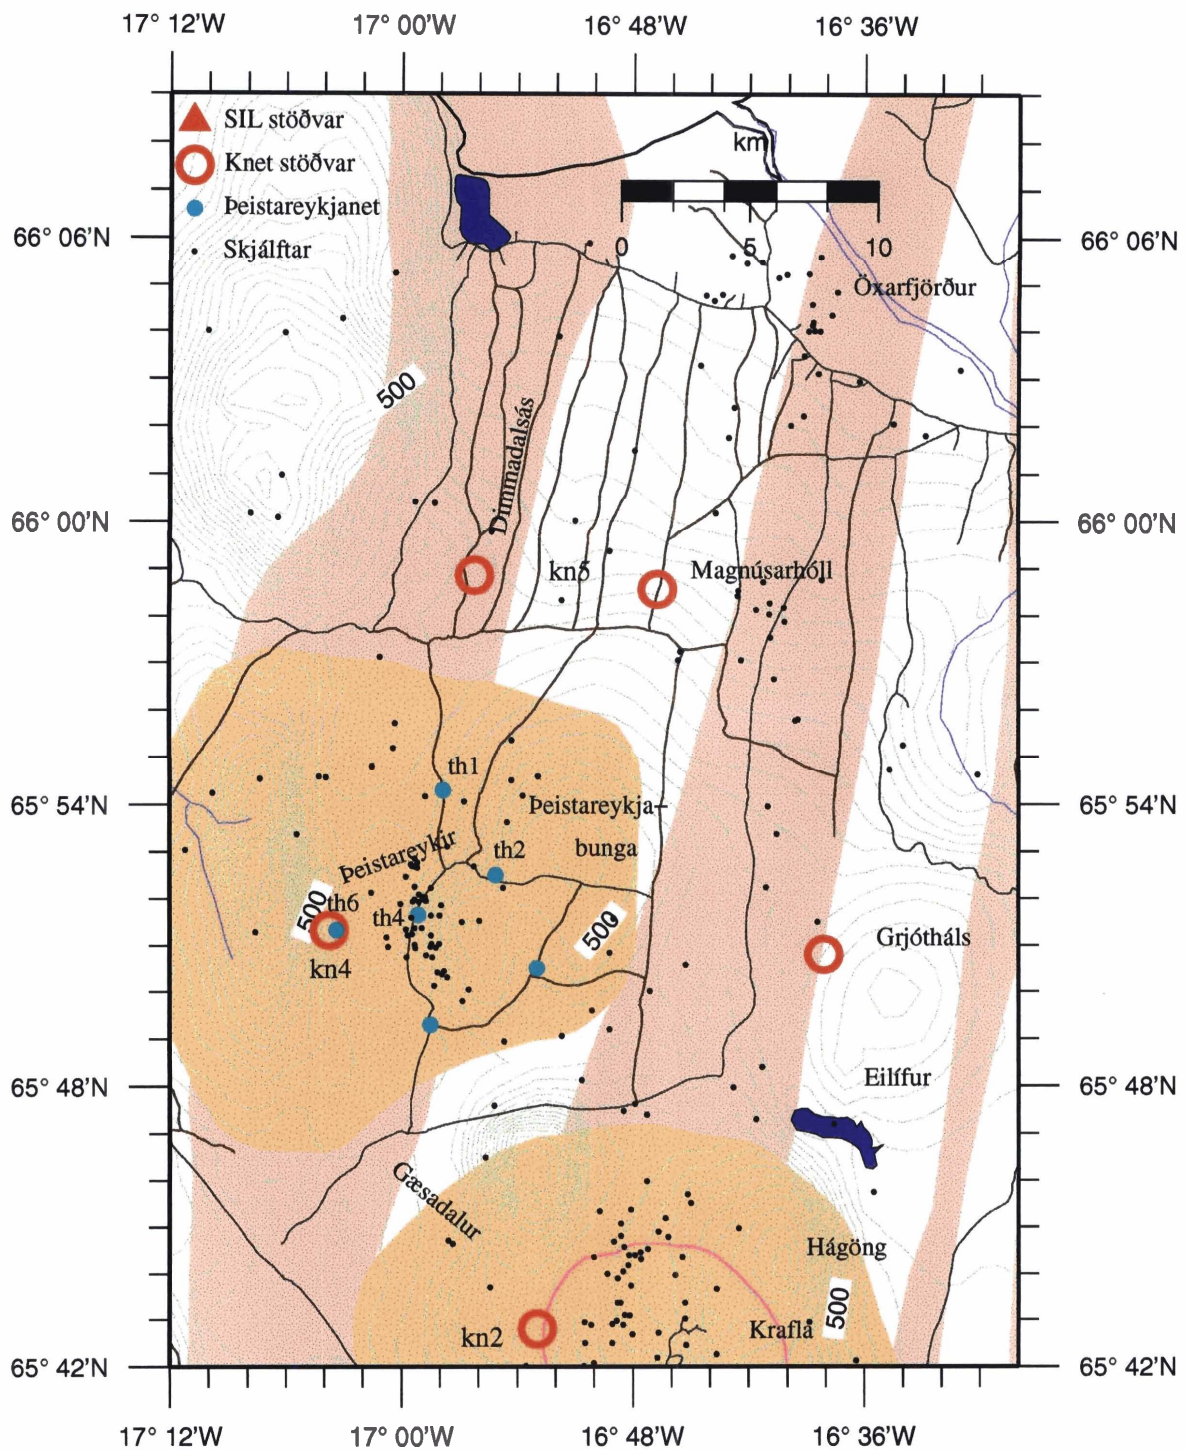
17° 12'W 17° 00'W 16° 48'W 16° 36'W

SIL stöðvar
Knet stöðvar
Þeistareykjanet
Skjálftar

km
0 5 10

66° 06'N
66° 00'N
65° 54'N
65° 48'N
65° 42'N

Öxarfjörður
500
Dimmadalsás
kn5
Magnúsarhóll
th1
Þeistareykja-
bunga
th2
Þeistareykir
500
th6
th4
500
kn4
Grjótháls
Eilífur
Gæsadalur
Hágöng
500
kn2
Krafla

17° 12'W 17° 00'W 16° 48'W 16° 36'W